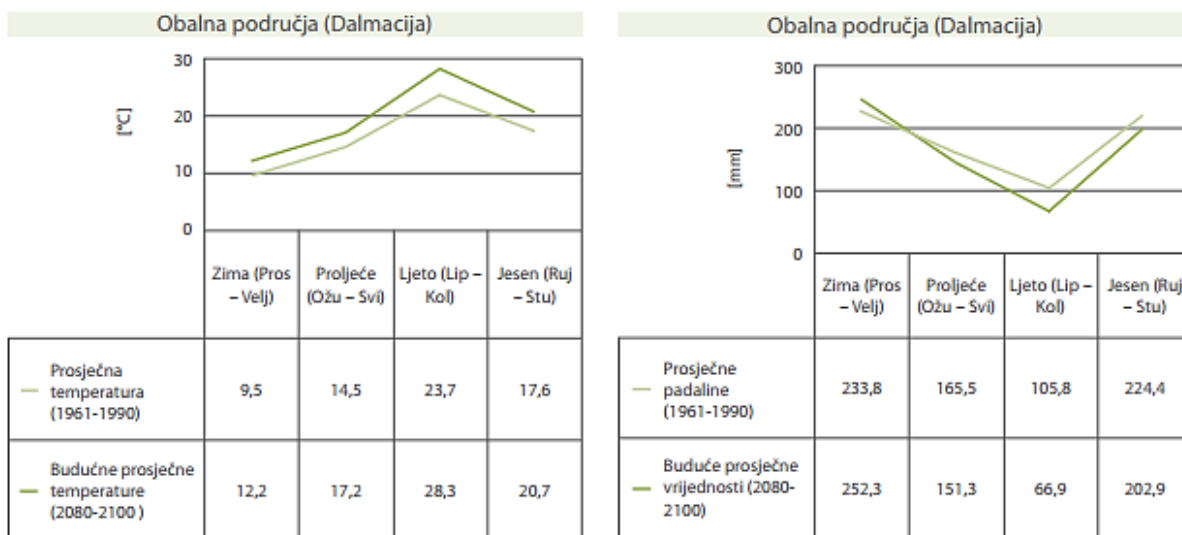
Obalna područja (Dalmacija)

[°C]

30
20
10
0

| | Zima (Pros – Velj) | Proljeće (Ožu – Svi) | Ljeto (Lip – Kol) | Jesen (Ruj – Stu) |
|---|---|---|---|---|
| Prosječna temperatura (1961-1990) | 9,5 | 14,5 | 23,7 | 17,6 |
| Budućne prosječne temperature (2080-2100 ) | 12,2 | 17,2 | 28,3 | 20,7 |

Obalna područja (Dalmacija)

[mm]

300
200
100
0

| | Zima (Pros – Velj) | Proljeće (Ožu – Svi) | Ljeto (Lip – Kol) | Jesen (Ruj – Stu) |
|---|---|---|---|---|
| Prosječne padaline (1961-1990) | 233,8 | 165,5 | 105,8 | 224,4 |
| Buduće prosječne vrijednosti (2080-2100) | 252,3 | 151,3 | 66,9 | 202,9 |